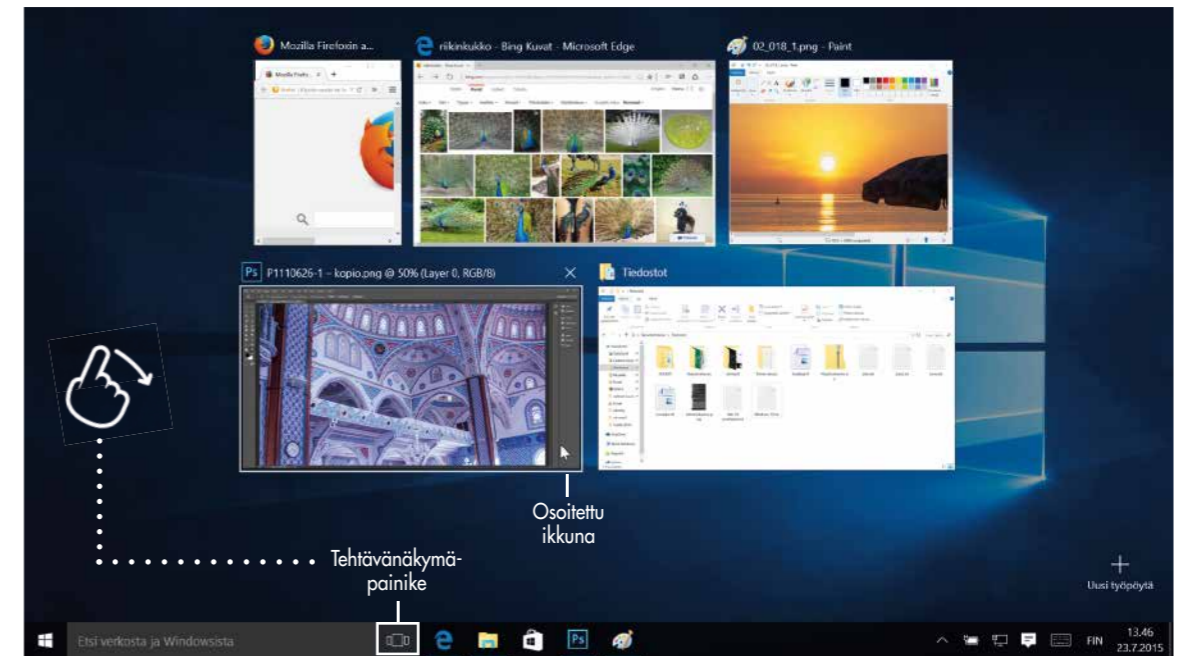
Mozilla Firefoxin a...

riikinkukko - Bing Kuvat - Microsoft Edge

02_018_1.png - Paint

P1110626-1 – kopio.png @ 50% (Layer 0, RGB/8)

Tiedostot

Osoitettu ikkuna

Tehtävänäkymäpainike

Uusi työpöytä

Etsi verkosta ja Windowsista

FIN

13.46
23.7.2015